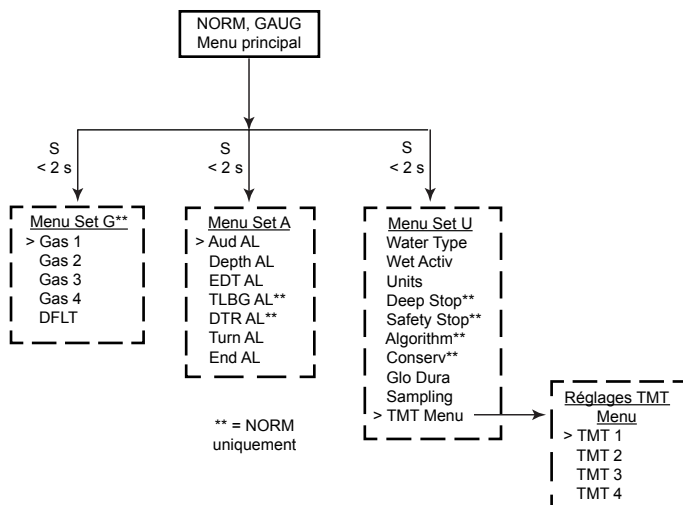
NORM, GAUG
Menu principal

S
< 2 s

S
< 2 s

S
< 2 s

Menu Set G**
> Gas 1
Gas 2
Gas 3
Gas 4
DFLT

Menu Set A
> Aud AL
Depth AL
EDT AL
TLBG AL**
DTR AL**
Turn AL
End AL

** = NORM uniquement

Menu Set U
Water Type
Wet Activ
Units
Deep Stop**
Safety Stop**
Algorithm**
Conserv**
Glo Dura
Sampling
> TMT Menu

Réglages TMT Menu
> TMT 1
TMT 2
TMT 3
TMT 4